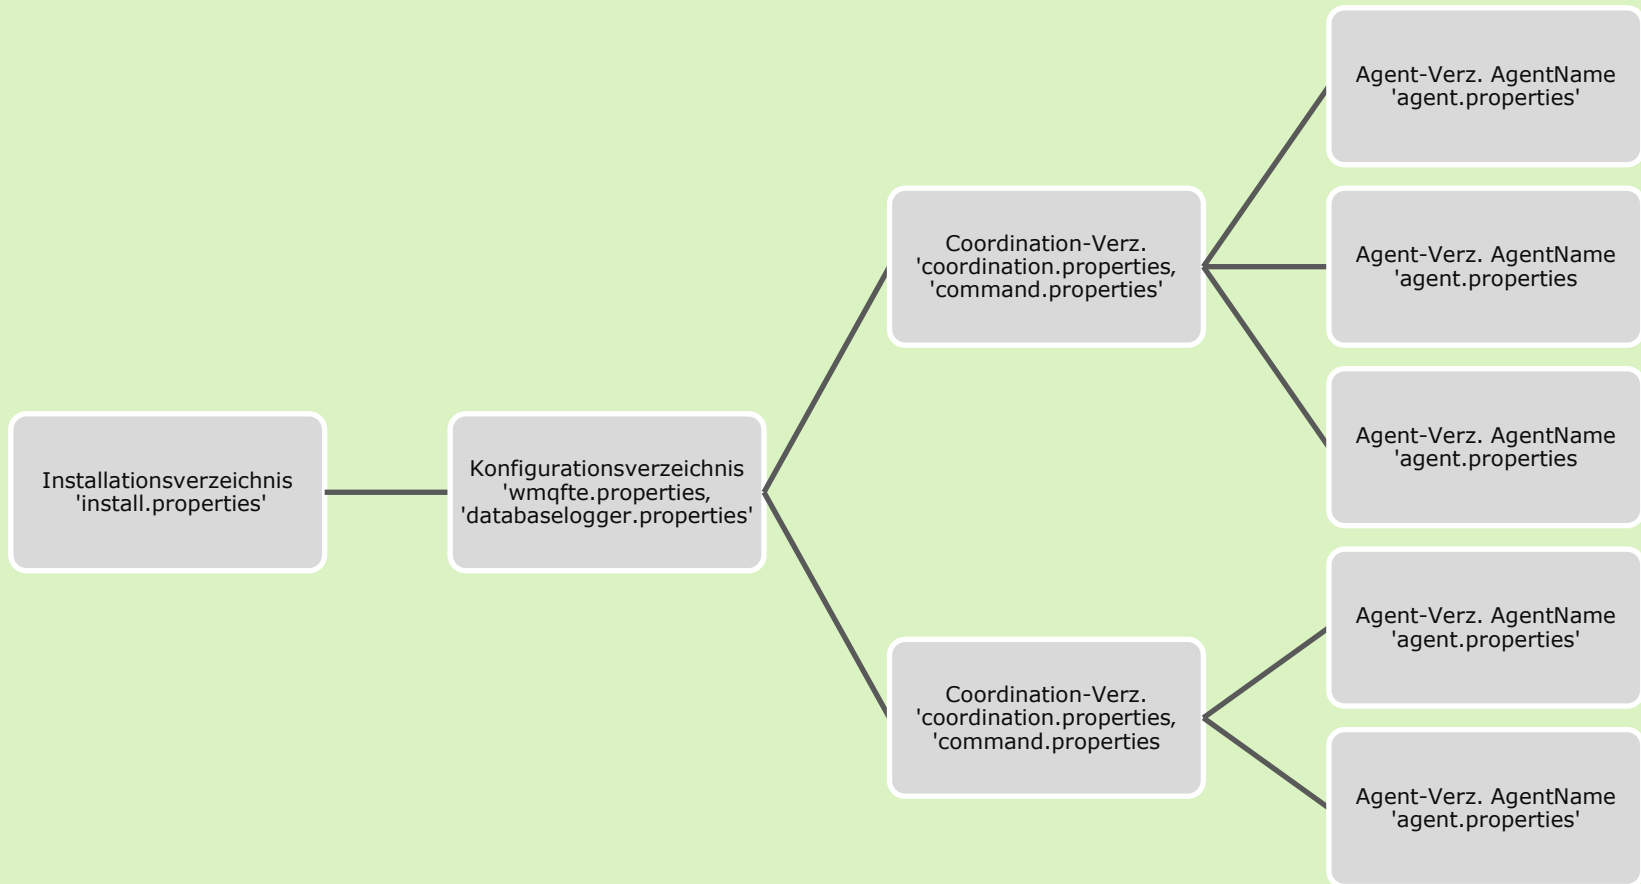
Installationsverzeichnis 'install.properties'

Konfigurationsverzeichnis 'wmqfte.properties, 'databaselogger.properties'

Coordination-Verz. 'coordination.properties, 'command.properties'

Agent-Verz. AgentName 'agent.properties'

Agent-Verz. AgentName 'agent.properties

Agent-Verz. AgentName 'agent.properties

Coordination-Verz. 'coordination.properties, 'command.properties

Agent-Verz. AgentName 'agent.properties'

Agent-Verz. AgentName 'agent.properties'